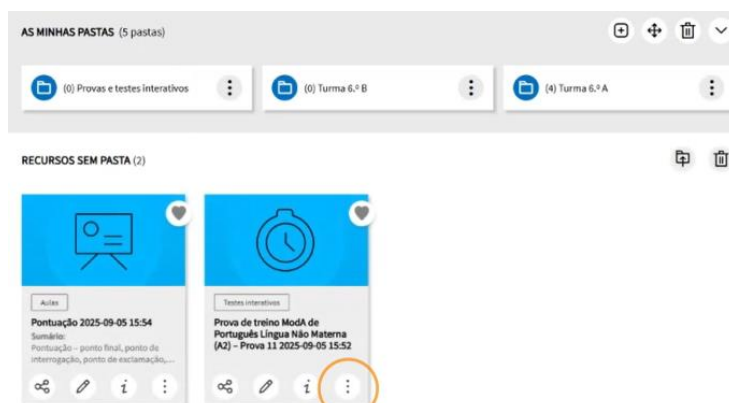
AS MINHAS PASTAS (5 pastas)

(0) Provas e testes interativos

(0) Turma 6.º B

(4) Turma 6.º A

RECURSOS SEM PASTA (2)

Aulas

Pontuação 2025-09-05 15:54

Sumário:

Pontuação – ponto final, ponto de interrogação, ponto de exclamação,...

Testes interativos

Prova de treino ModA de Português Língua Não Materna (A2) – Prova 11 2025-09-05 15:52